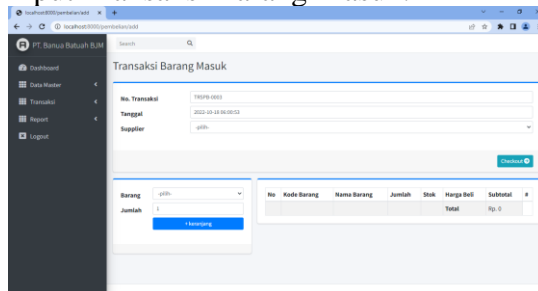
localhost:8000/pembelian/add
localhost:8000/pembelian/add

PT. Banua Batuah BJM
Search
Dashboard
Data Master
Transaksi
Report
Logout

Transaksi Barang Masuk

No. Transaksi TRSPB-0003
Tanggal 2022-10-18 06:00:53
Supplier -pilih-

Checkout

Barang -pilih-
Jumlah 1
+ keranjang

| No | Kode Barang | Nama Barang | Jumlah | Stok | Harga Beli | Subtotal | # |
|---|---|---|---|---|---|---|---|
| | | | | | Total | Rp. 0 | |